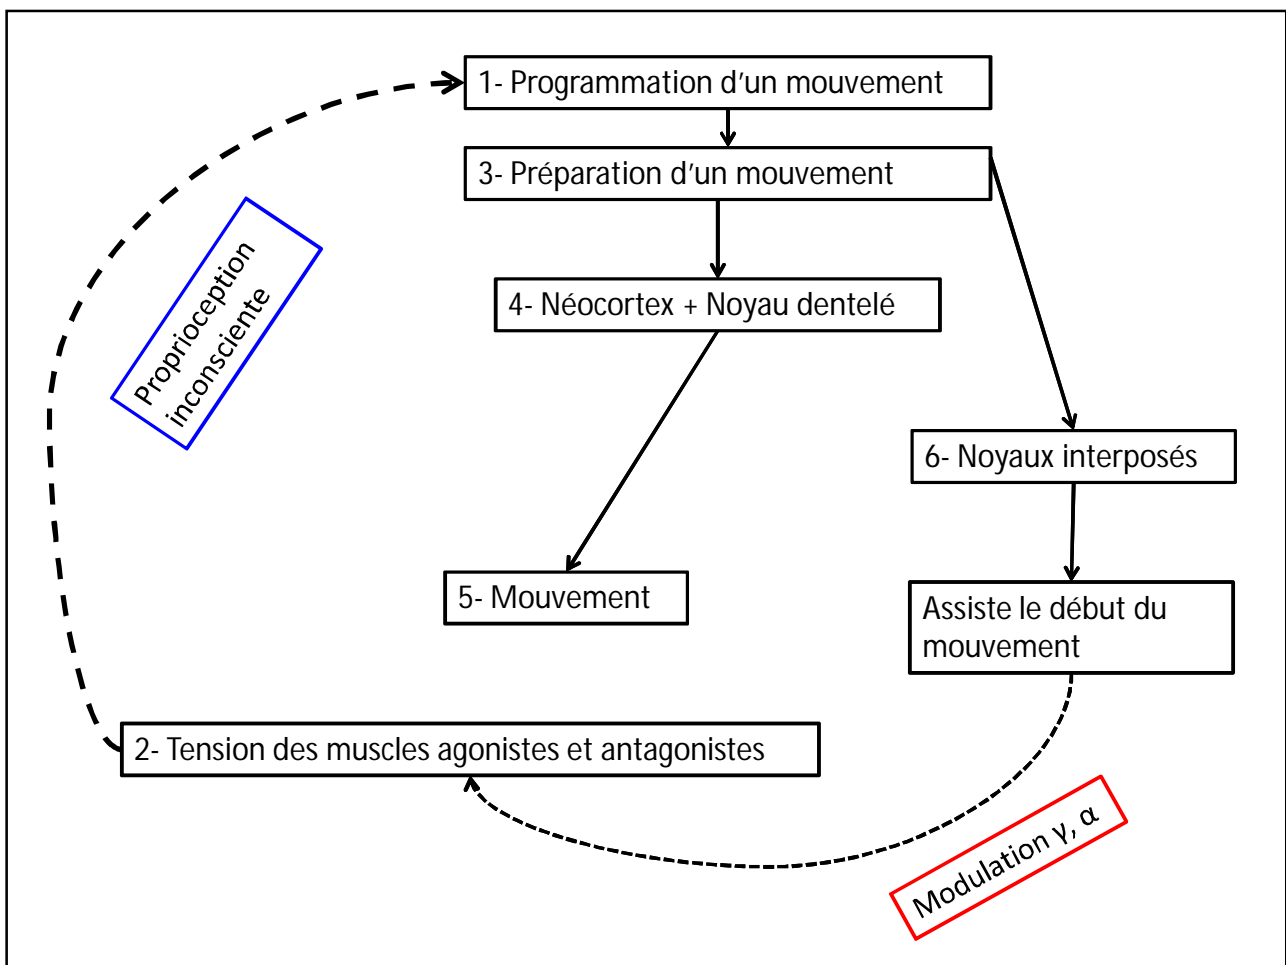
1- Programmation d'un mouvement

3- Préparation d'un mouvement

Proprioception inconsciente

4- Néocortex + Noyau dentelé

6- Noyaux interposés

5- Mouvement

Assiste le début du mouvement

2- Tension des muscles agonistes et antagonistes

Modulation γ, α